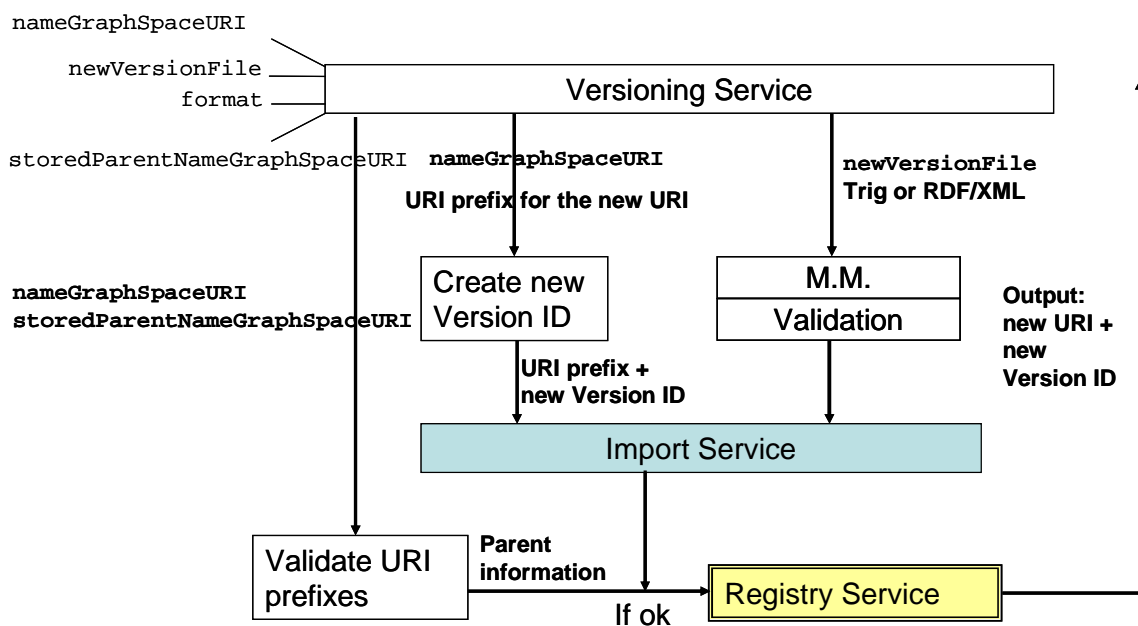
nameGraphSpaceURI
newVersionFile
format
storedParentNameGraphSpaceURI

Versioning Service

nameGraphSpaceURI
URI prefix for the new URI

newVersionFile
Trig or RDF/XML

nameGraphSpaceURI
storedParentNameGraphSpaceURI

Create new Version ID

M.M.
Validation

Output: new URI + new Version ID

URI prefix + new Version ID

Import Service

Validate URI prefixes

Parent information

If ok

Registry Service